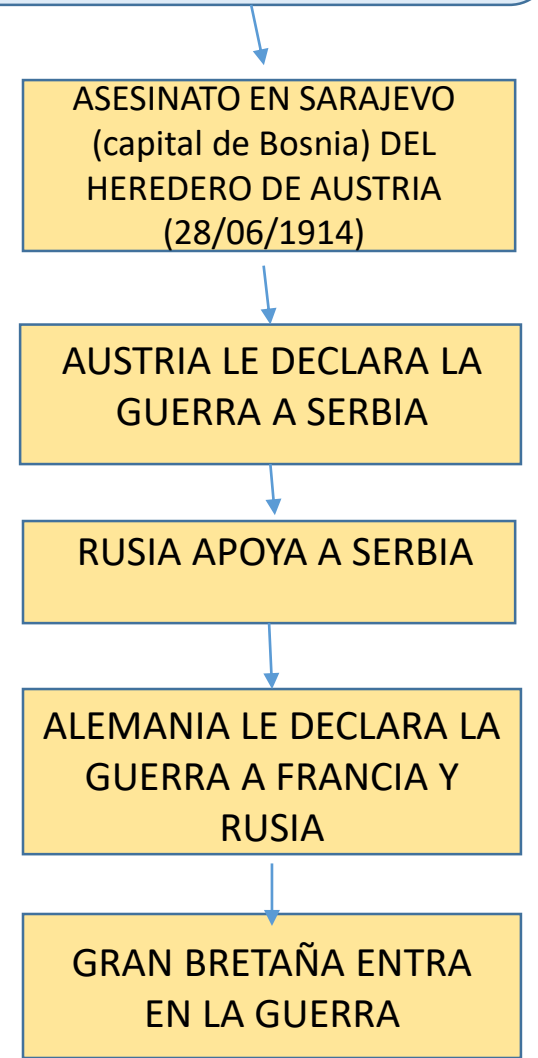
ASESINATO EN SARAJEVO (capital de Bosnia) DEL HEREDERO DE AUSTRIA (28/06/1914)

AUSTRIA LE DECLARA LA GUERRA A SERBIA

RUSIA APOYA A SERBIA

ALEMANIA LE DECLARA LA GUERRA A FRANCIA Y RUSIA

GRAN BRETAÑA ENTRA EN LA GUERRA